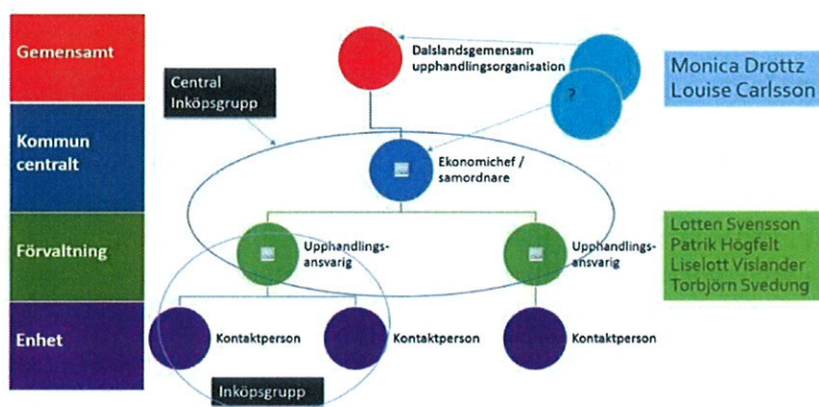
Gemensamt

Kommun centralt

Förvaltning

Enhet

Central Inköpsgrupp

Dalslandsgemensam upphandlingsorganisation

?

Monica Drottz
Louise Carlsson

Ekonomichef / samordnare

Upphandlingsansvarig

Upphandlingsansvarig

Lotten Svensson
Patrik Högfelt
Liselott Vislander
Torbjörn Svedung

Kontaktperson

Kontaktperson

Kontaktperson

Inköpsgrupp